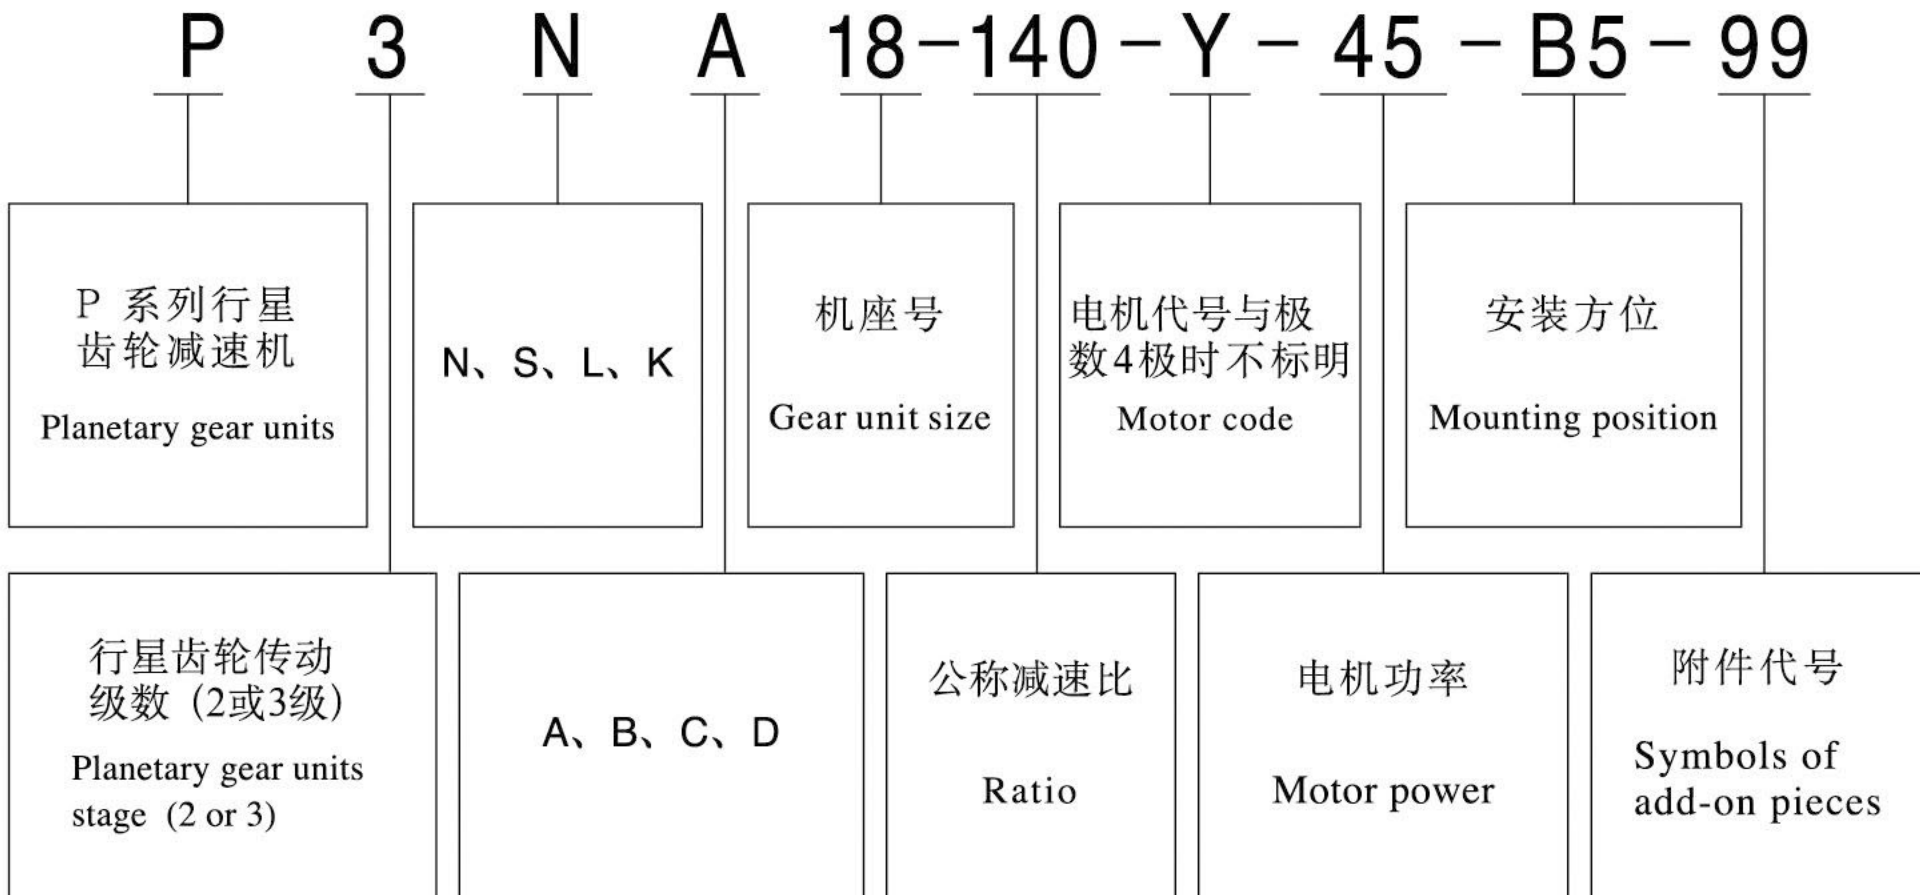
P 3 N A 18-140-Y-45-B5-99

P 系列行星齿轮减速机

Planetary gear units

N、S、L、K

机座号

Gear unit size

电机代号与极数4极时不标明

Motor code

安装方位

Mounting position

行星齿轮传动级数（2或3级）

Planetary gear units stage（2 or 3）

A、B、C、D

公称减速比

Ratio

电机功率

Motor power

附件代号

Symbols of add-on pieces